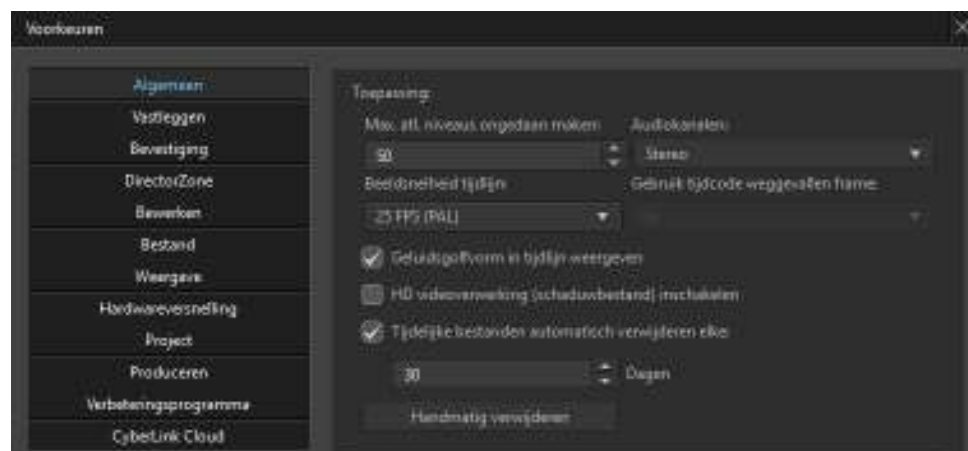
Voorkeuren

Algemeen
Vastleggen
Bevestiging
DirectorZone
Bewerken
Bestand
Weergave
Hardwareversnelling
Project
Produceren
Verbeteringsprogramma
CyberLink Cloud

Toepassing:
Max. aft. niveaus ongedaan maken:
50
Audiokanalen:
Stereo
Beeldsnelheid tijdlijn
25 FPS (PAL)
Gebruik tijdcode weggevallen frame:
Geluidsgolfvorm in tijdlijn weergeven
HD videoverwerking (schaduwbestand) inschakelen
Tijdelijke bestanden automatisch verwijderen elke:
30
Dagen
Handmatig verwijderen